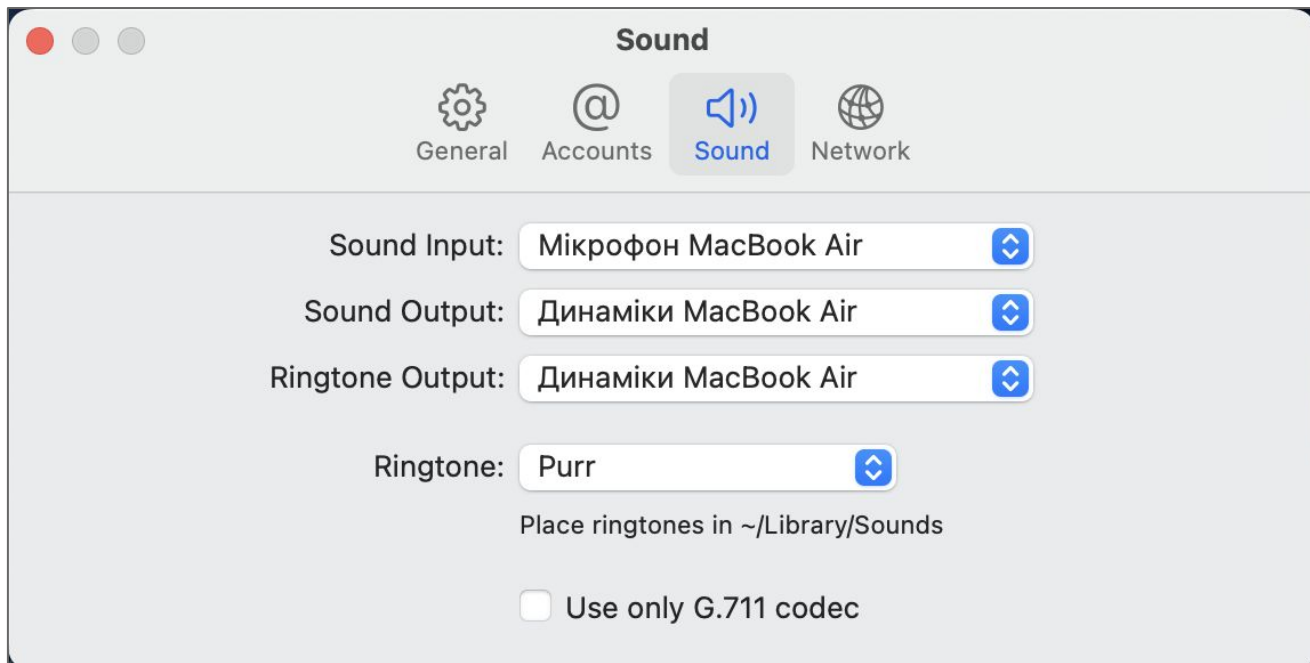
Sound

General Accounts Sound Network

Sound Input: Мікрофон MacBook Air

Sound Output: Динаміки MacBook Air

Ringtone Output: Динаміки MacBook Air

Ringtone: Purr

Place ringtones in ~/Library/Sounds

Use only G.711 codec